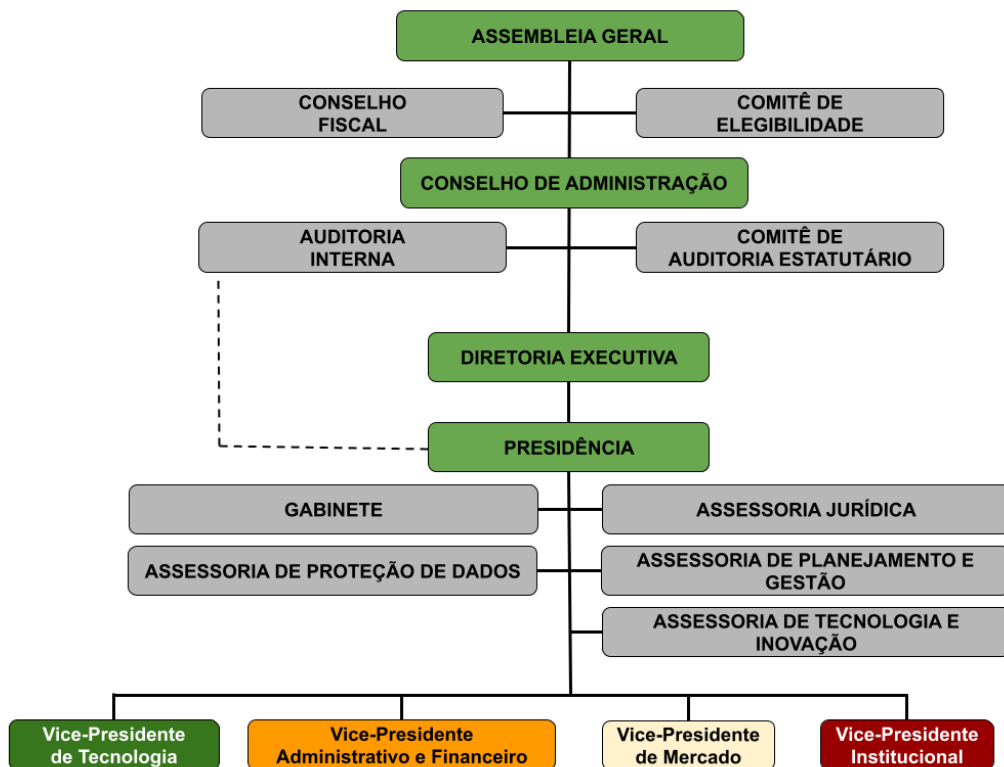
ASSEMBLEIA GERAL

CONSELHO FISCAL

COMITÊ DE ELEGIBILIDADE

CONSELHO DE ADMINISTRAÇÃO

AUDITORIA INTERNA

COMITÊ DE AUDITORIA ESTATUTÁRIO

DIRETORIA EXECUTIVA

PRESIDÊNCIA

GABINETE

ASSESSORIA JURÍDICA

ASSESSORIA DE PROTEÇÃO DE DADOS

ASSESSORIA DE PLANEJAMENTO E GESTÃO

ASSESSORIA DE TECNOLOGIA E INOVAÇÃO

Vice-Presidente de Tecnologia

Vice-Presidente Administrativo e Financeiro

Vice-Presidente de Mercado

Vice-Presidente Institucional